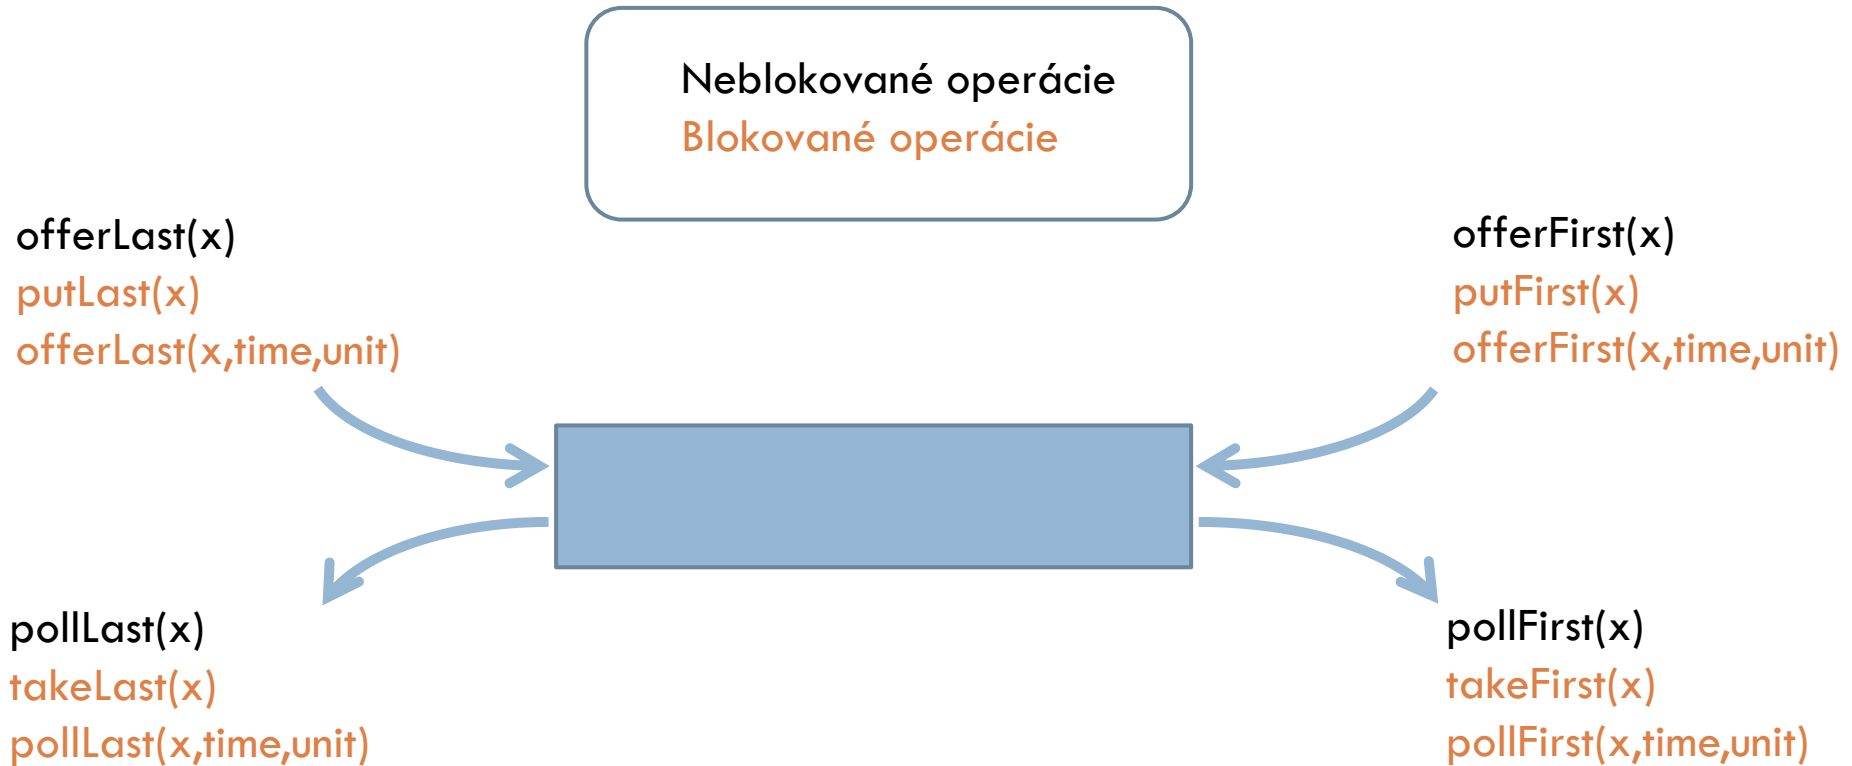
Neblokované operácie
Blokované operácie

offerLast(x)
putLast(x)
offerLast(x,time,unit)

offerFirst(x)
putFirst(x)
offerFirst(x,time,unit)

pollLast(x)
takeLast(x)
pollLast(x,time,unit)

pollFirst(x)
takeFirst(x)
pollFirst(x,time,unit)